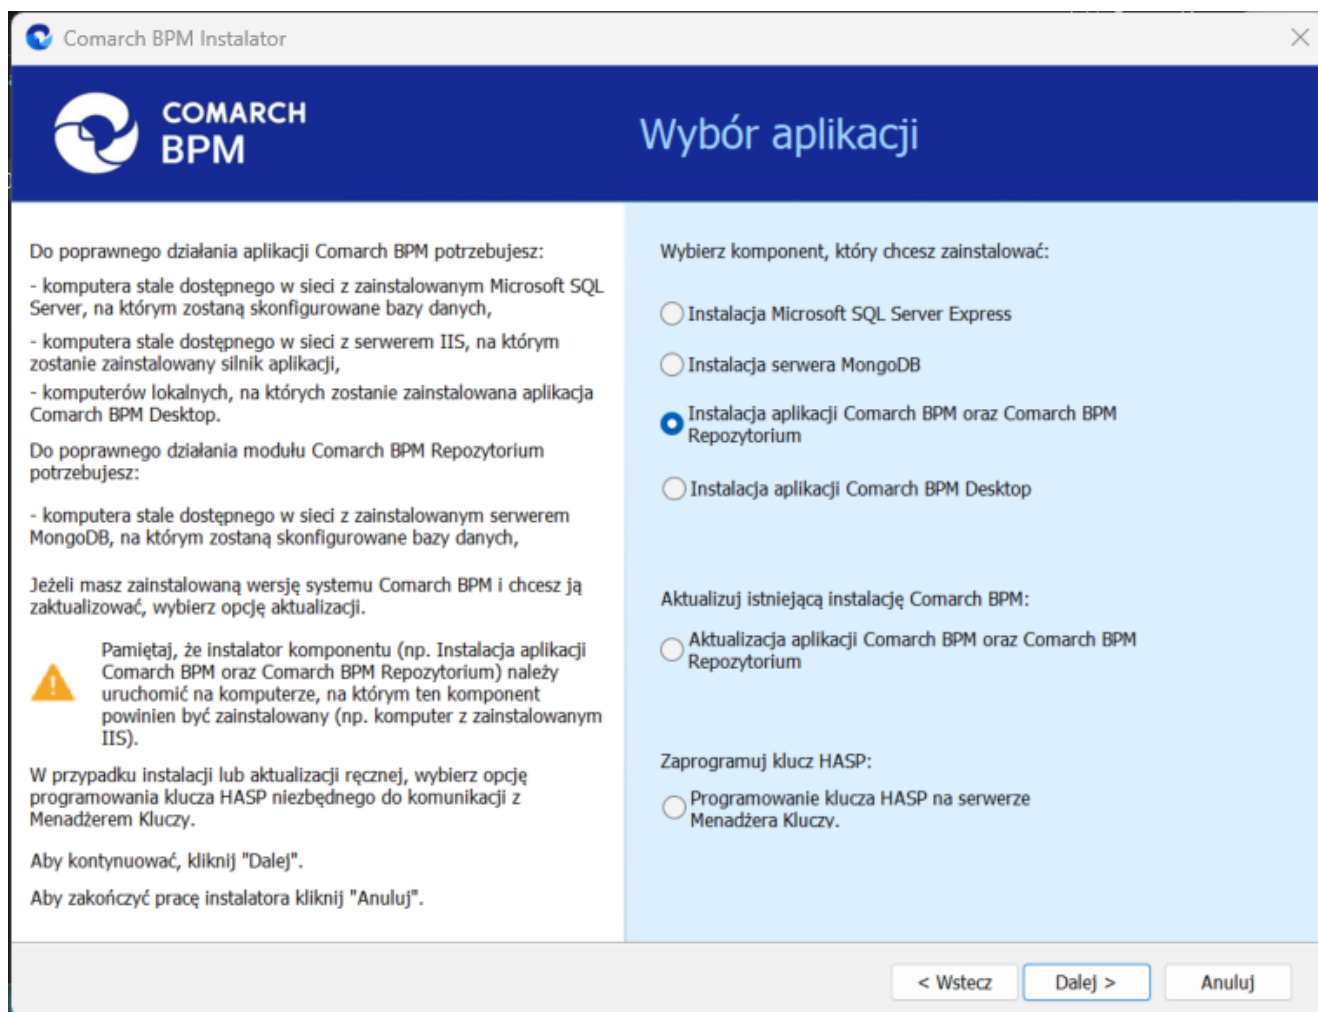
Comarch BPM Instalator

COMARCH BPM

Wybór aplikacji

Do poprawnego działania aplikacji Comarch BPM potrzebujesz:

- komputera stale dostępnego w sieci z zainstalowanym Microsoft SQL Server, na którym zostaną skonfigurowane bazy danych,

- komputera stale dostępnego w sieci z serwerem IIS, na którym zostanie zainstalowany silnik aplikacji,

- komputerów lokalnych, na których zostanie zainstalowana aplikacja Comarch BPM Desktop.

Do poprawnego działania modułu Comarch BPM Repozytorium potrzebujesz:

- komputera stale dostępnego w sieci z zainstalowanym serwerem MongoDB, na którym zostaną skonfigurowane bazy danych,

Jeżeli masz zainstalowaną wersję systemu Comarch BPM i chcesz ją zaktualizować, wybierz opcję aktualizacji.

Pamiętaj, że instalator komponentu (np. Instalacja aplikacji Comarch BPM oraz Comarch BPM Repozytorium) należy uruchomić na komputerze, na którym ten komponent powinien być zainstalowany (np. komputer z zainstalowanym IIS).

W przypadku instalacji lub aktualizacji ręcznej, wybierz opcję programowania klucza HASP niezbędnego do komunikacji z Menadżerem Kluczy.

Aby kontynuować, kliknij "Dalej".

Aby zakończyć pracę instalatora kliknij "Anuluj".

Wybierz komponent, który chcesz zainstalować:

Instalacja Microsoft SQL Server Express

Instalacja serwera MongoDB

Instalacja aplikacji Comarch BPM oraz Comarch BPM Repozytorium

Instalacja aplikacji Comarch BPM Desktop

Aktualizuj istniejącą instalację Comarch BPM:

Aktualizacja aplikacji Comarch BPM oraz Comarch BPM Repozytorium

Zaprogramuj klucz HASP:

Programowanie klucza HASP na serwerze Menadżera Kluczy.

< Wstecz

Dalej >

Anuluj